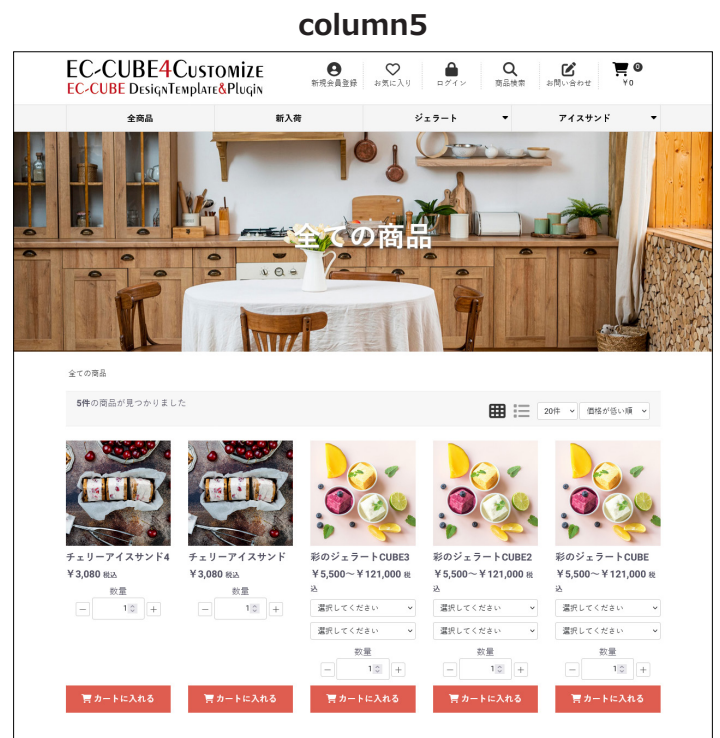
column5

EC-CUBE4Customize
EC-CUBE DesignTemplate&Plugin

新規会員登録 お気に入り ログイン 商品検索 お問い合わせ 0 ￥0

全商品 新入荷 ジェラート アイスサンド

全ての商品

全ての商品

5件の商品が見つかりました

20件 価格が低い順

チェリーアイスサンド4
￥3,080 税込
数量
1
カートに入れる

チェリーアイスサンド
￥3,080 税込
数量
1
カートに入れる

彩のジェラートCUBE3
￥5,500～￥121,000 税込
選択してください
選択してください
数量
1
カートに入れる

彩のジェラートCUBE2
￥5,500～￥121,000 税込
選択してください
選択してください
数量
1
カートに入れる

彩のジェラートCUBE
￥5,500～￥121,000 税込
選択してください
選択してください
数量
1
カートに入れる